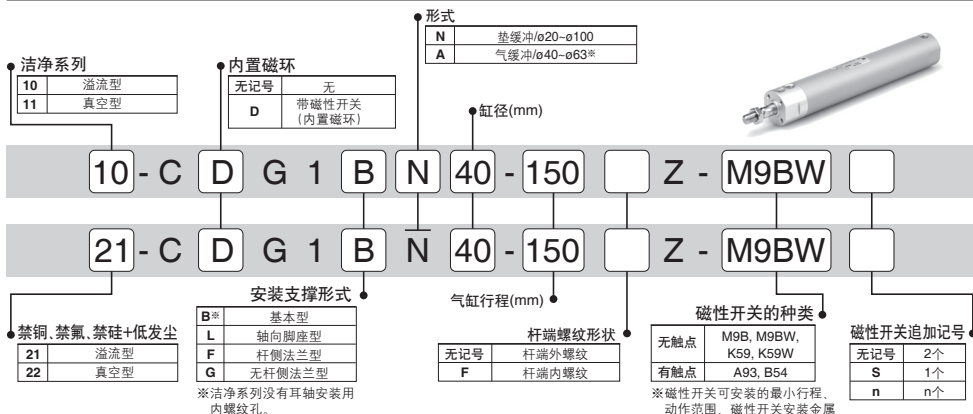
形式

| N | 垫缓冲/ø20~ø100 |
|---|---|
| A | 气缓冲/ø40~ø63※ |

洁净系列

| 10 | 溢流型 |
|---|---|
| 11 | 真空型 |

内置磁环

| 无记号 | 无 |
|---|---|
| D | 带磁性开关（内置磁环） |

缸径(mm)

10 - C D G 1 B N 40 - 150 Z - M9BW

21 - C D G 1 B N 40 - 150 Z - M9BW

禁铜、禁氟、禁硅+低发尘

| 21 | 溢流型 |
|---|---|
| 22 | 真空型 |

安装支撑形式

| B※ | 基本型 |
|---|---|
| L | 轴向脚座型 |
| F | 杆侧法兰型 |
| G | 无杆侧法兰型 |

※洁净系列没有耳轴安装用内螺纹孔。

气缸行程(mm)

杆端螺纹形状

| 无记号 | 杆端外螺纹 |
|---|---|
| F | 杆端内螺纹 |

磁性开关的种类

| 无触点 | M9B, M9BW, K59, K59W |
|---|---|
| 有触点 | A93, B54 |

※磁性开关可安装的最小行程、动作范围、磁性开关安装金属

磁性开关追加记号

| 无记号 | 2个 |
|---|---|
| S | 1个 |
| n | n个 |